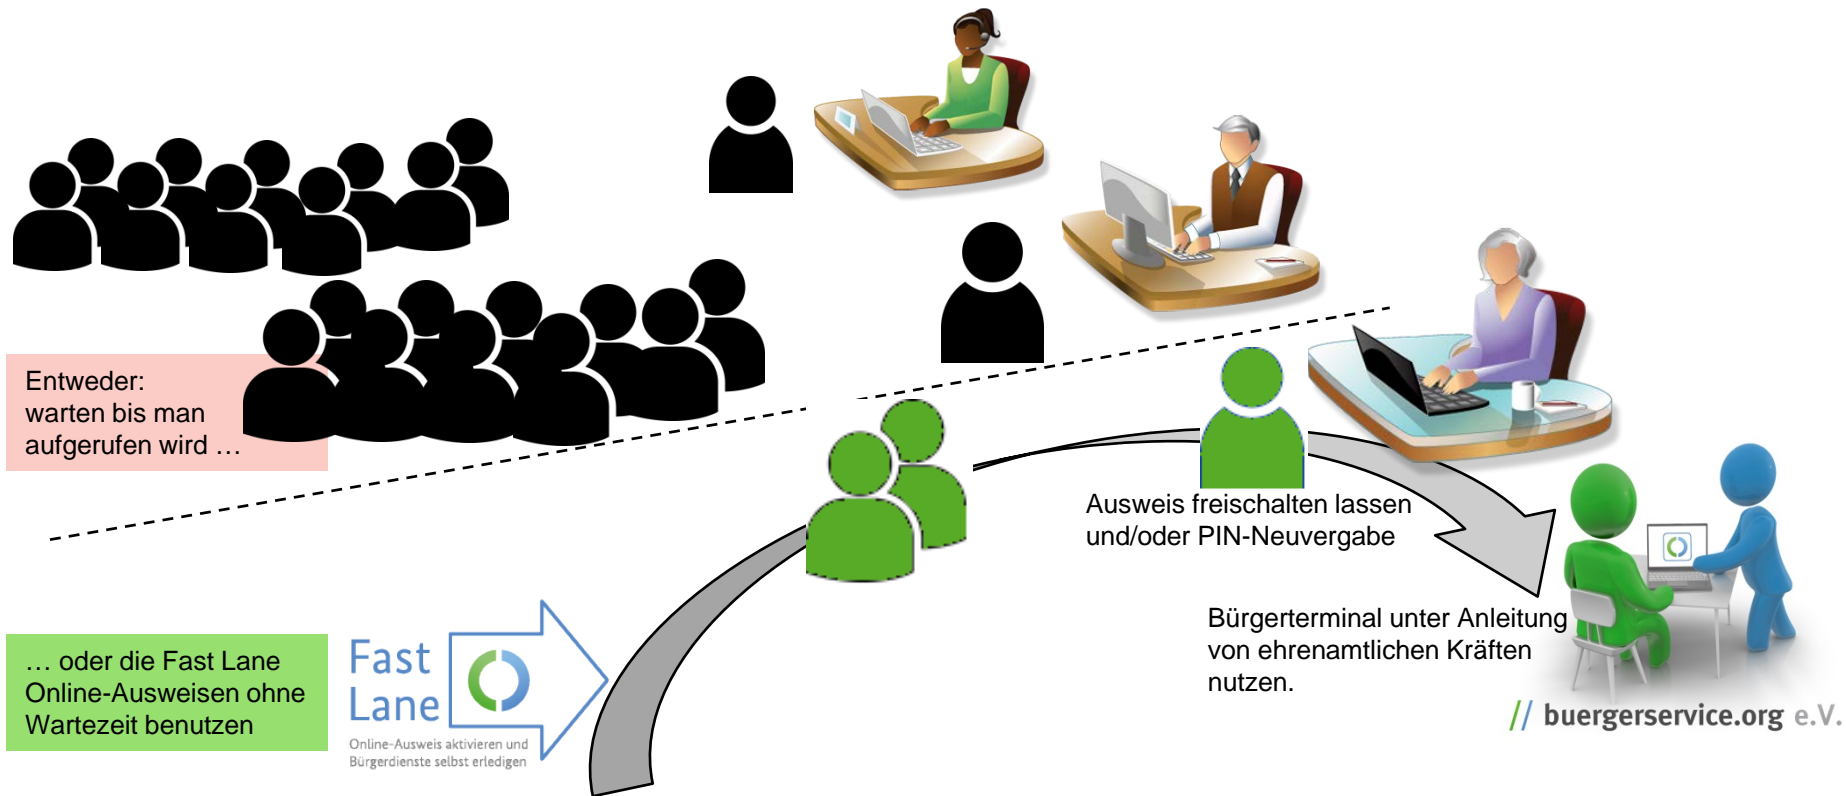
Entweder:
warten bis man aufgerufen wird …

… oder die Fast Lane Online-Ausweisen ohne Wartezeit benutzen

Fast Lane

Online-Ausweis aktivieren und Bürgerdienste selbst erledigen

Ausweis freischalten lassen und/oder PIN-Neuvergabe

Bürgerterminal unter Anleitung von ehrenamtlichen Kräften nutzen.

// buergerservice.org e.V.